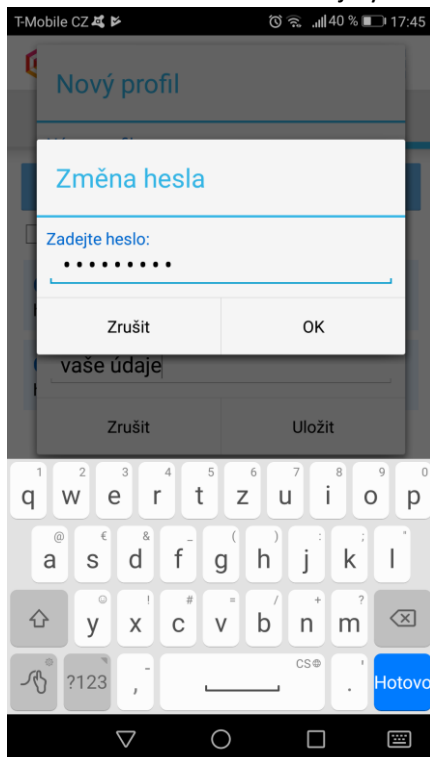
T-Mobile CZ 40 % 17:45

Nový profil

Změna hesla

Zadejte heslo:

•••••••••

Zrušit OK

vaše údaje

Zrušit Uložit

1 q 2 w 3 e 4 r 5 t 6 z 7 u 8 i 9 o 0 p

@ a € s & d _ f ( g ) h : j ; k " l

☺ y ! x # c = v / b + n ? m

?123 , CS . Hotovo